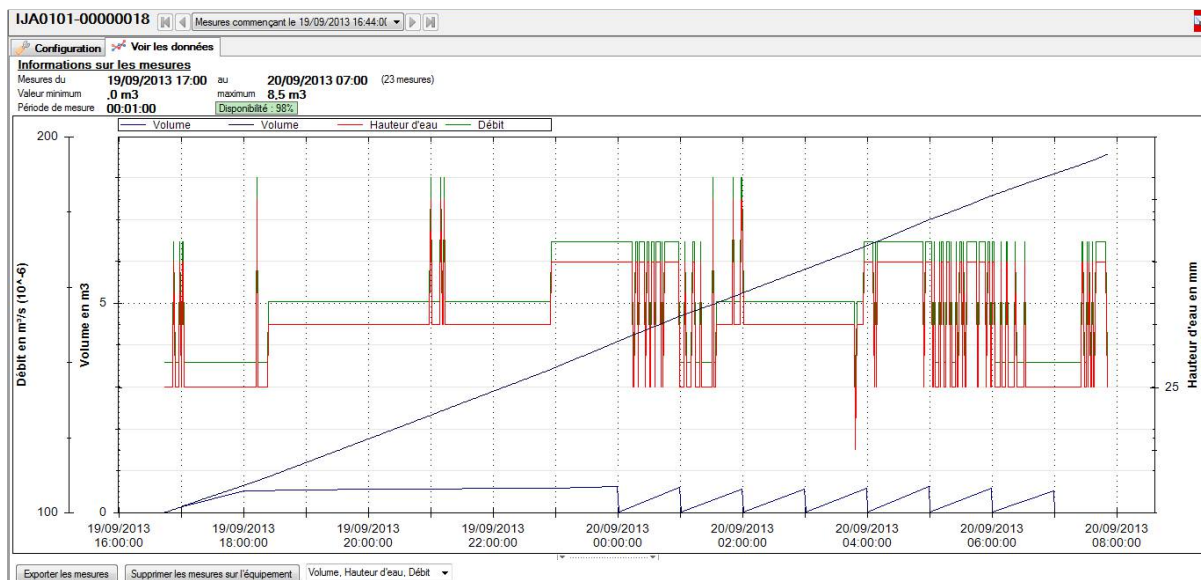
IJA0101-00000018

Mesures commençant le 19/09/2013 16:44:0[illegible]

Configuration | Voir les données

Informations sur les mesures

Mesures du 19/09/2013 17:00 au 20/09/2013 07:00 (23 mesures)

Valeur minimum ,0 m3 maximum 8,5 m3

Période de mesure 00:01:00 Disponibilité : 98%

Volume | Volume | Hauteur d'eau | Débit

200

100

Débit en m³/s (10^-6)

5

0

Volume en m3

25

Hauteur d'eau en mm

19/09/2013 16:00:00 | 19/09/2013 18:00:00 | 19/09/2013 20:00:00 | 19/09/2013 22:00:00 | 20/09/2013 00:00:00 | 20/09/2013 02:00:00 | 20/09/2013 04:00:00 | 20/09/2013 06:00:00 | 20/09/2013 08:00:00

Exporter les mesures | Supprimer les mesures sur l'équipement | Volume, Hauteur d'eau, Débit